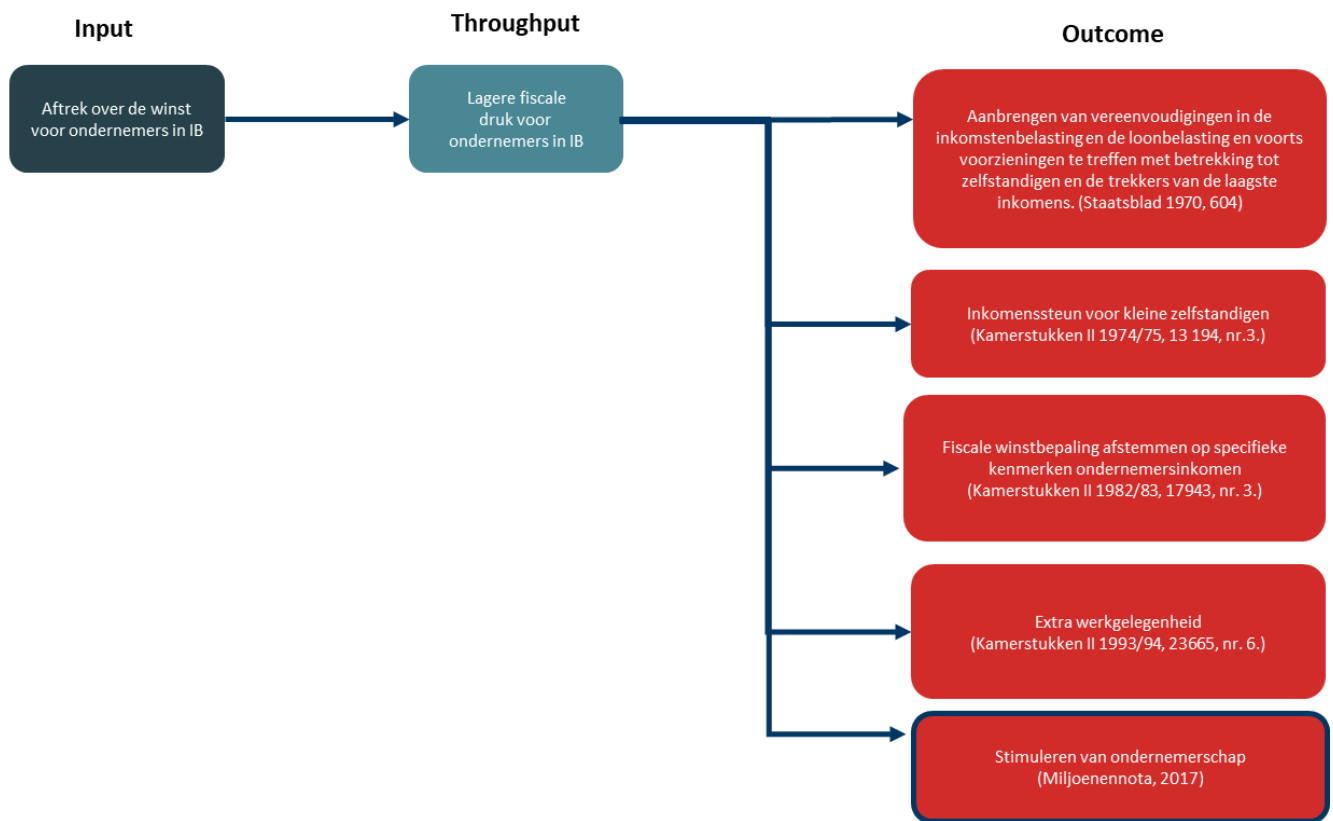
Input

Throughput

Outcome

Aftrek over de winst voor ondernemers in IB

Lagere fiscale druk voor ondernemers in IB

Aanbrengen van vereenvoudigingen in de inkomstenbelasting en de loonbelasting en voorts voorzieningen te treffen met betrekking tot zelfstandigen en de trekkers van de laagste inkomens. (Staatsblad 1970, 604)

Inkomenssteun voor kleine zelfstandigen (Kamerstukken II 1974/75, 13 194, nr.3.)

Fiscale winstbepaling afstemmen op specifieke kenmerken ondernemersinkomen (Kamerstukken II 1982/83, 17943, nr. 3.)

Extra werkgelegenheid (Kamerstukken II 1993/94, 23665, nr. 6.)

Stimuleren van ondernemerschap (Miljoenennota, 2017)